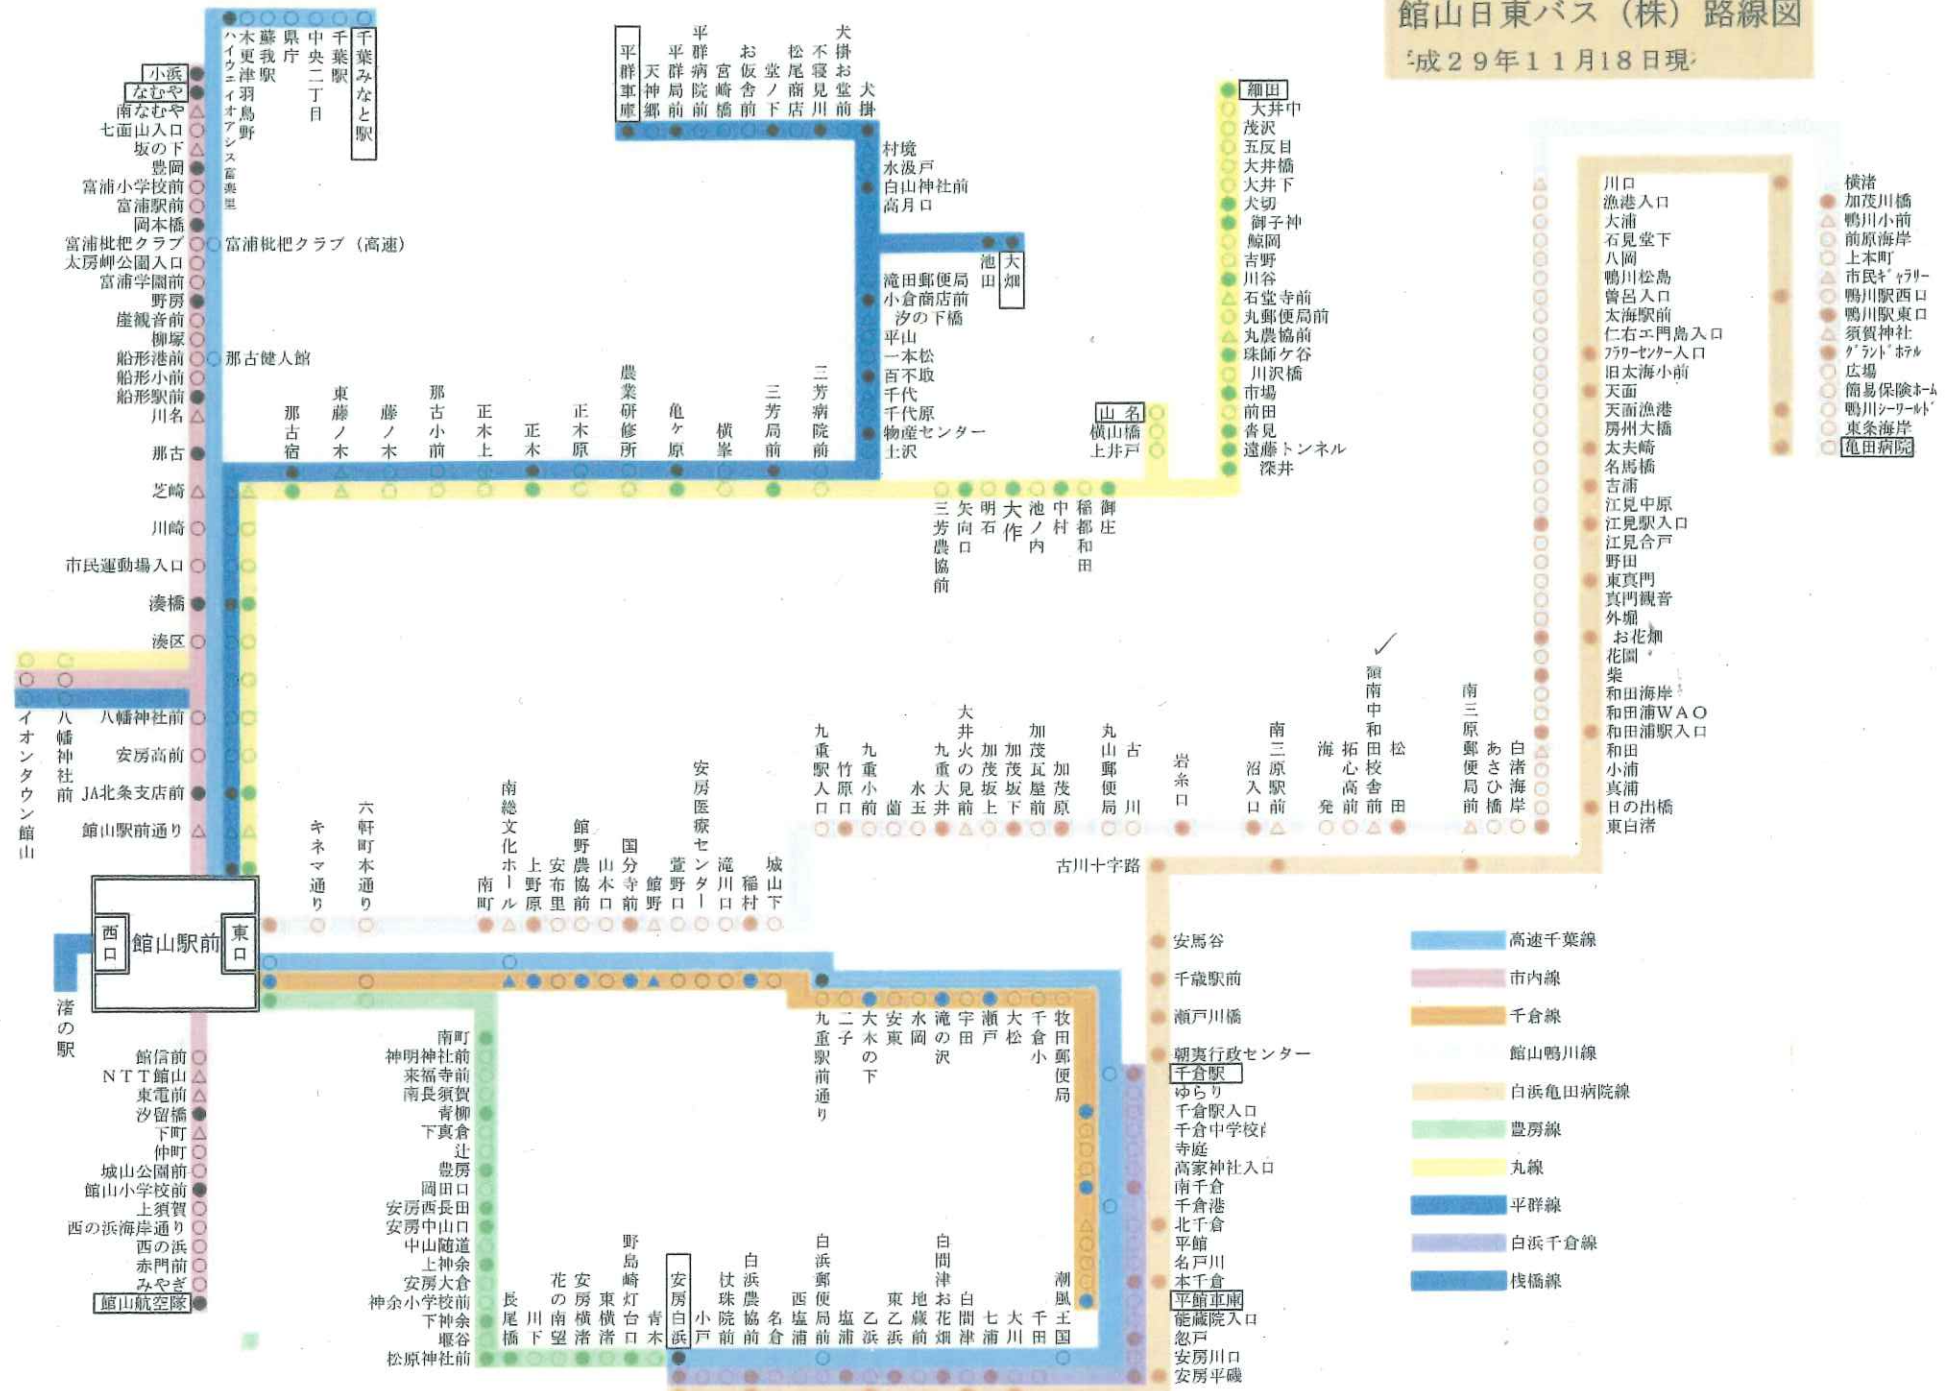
館山日東バス（株）路線図
成29年11月18日現

千葉みなと駅
千葉駅
中央二丁目
県庁
藤が丘
木更津羽鳥野
ハイウェイオアシス富楽里
小浜
なむや
南なむや
七面山入口
坂の下
豊岡
富浦小学校前
富浦駅前
岡本橋
富浦枇杷クラブ
富浦枇杷クラブ（高速）
太房岬公園入口
富浦学園前
野房
崖観音前
柳塚
船形港前
那古健人館
船形小前
船形駅前
川名
那古
芝崎
川崎
市民運動場入口
湊橋
湊区
八幡神社前
安房高前
JA北条支店前
館山駅前通り
イオンタウン館山
八幡神社前

平群車庫
天神郷
平群郵便局前
平群病院前
宮崎橋
お仮舎前
堂ノ下
松尾商店
不寝見川
犬掛お堂前
犬掛
村境
水汲戸
白山神社前
高月口
池田
大畑
滝田郵便局
小倉商店前
汐の下橋
平山
一本松
百不取
千代
千代原
物産センター
上沢
那古宿
東藤ノ木
藤ノ木
那古小前
正木上
正木
正木原
農業研修所
亀ケ原
横峯
三芳局前
三芳病院前

細田
大井中
茂沢
五反目
大井橋
大井下
犬切
御子神
鯨岡
吉野
川谷
石堂寺前
丸郵便局前
丸農協前
珠師ケ谷
川沢橋
市場
前田
沓見
遠藤トンネル
深井
山名
横山橋
上井戸
三芳農協前
矢向口
明石
大作
池ノ内
中村
稲都和田
御庄

川口
漁港入口
大浦
石見堂下
八岡
鴨川松島
曽呂入口
太海駅前
仁右エ門島入口
フラワーセンター入口
旧太海小前
天面
天面漁港
房州大橋
太夫崎
名馬橋
吉浦
江見中原
江見駅入口
江見合戸
野田
東真門
真門観音
外堀
お花畑
花園
柴
和田海岸
和田浦WAO
和田浦駅入口
和田
小浦
真浦
日の出橋
東白渚
横渚
加茂川橋
鴨川小前
前原海岸
上本町
市民ギャラリー
鴨川駅西口
鴨川駅東口
須賀神社
グランドホテル
広場
簡易保険ホーム
鴨川シーワールド
東条海岸
亀田病院

九重駅入口
竹原口
九重小前
菌
水玉
九重大井
大井火の見前
加茂坂上
加茂坂下
加茂瓦屋前
加茂原
丸山郵便局前
古川
岩糸口
沼入口
南三原駅前
海発
拓心高前
南三原中和田校舎前
松田
南三原郵便局前
あさひ橋
白渚海岸
古川十字路

キネマ通り
六軒町本通り
南町
南総文化ホール
上野原
安布里
館野農協前
山本口
国分寺前
館野
安房医療センター
壹野口
滝川口
稲村
城山下

西口
館山駅前
東口
渚の駅

館信前
NTT館山
東電前
汐留橋
下町
仲町
城山公園前
館山小学校前
上須賀
西の浜海岸通り
西の浜
赤門前
みやぎ
館山航空隊

南町
神明神社前
来福寺前
南長須賀
青柳
下真倉
辻
豊房
岡田口
安房西長田
安房中山口
中山随道
上神余
安房大倉
神余小学校前
下神余
堀谷
松原神社前

九重駅前通り
二子
大木の下
安東
水岡
滝の沢
宇田
瀬戸
大松
千倉小
牧田郵便局

長尾橋
川下
花の南望
安房横渚
東横渚
野島崎灯台口
青木
安房白浜
小戸
杖珠院前
白浜農協前
名倉
西塩浦
白浜郵便局前
塩浦
乙浜
東乙浜
地蔵前
白間津お花畑
白間津
七浦
大川
千田
潮風王国

安馬谷
千歳駅前
瀬戸川橋
朝夷行政センター
千倉駅
ゆらり
千倉駅入口
千倉中学校
寺庭
高家神社入口
南千倉
千倉港
北千倉
平舘
名戸川
本千倉
平舘車庫
能蔵院入口
忽戸
安房川口
安房平磯

高速千葉線
市内線
千倉線
館山鴨川線
白浜亀田病院線
豊房線
丸線
平群線
白浜千倉線
桟橋線